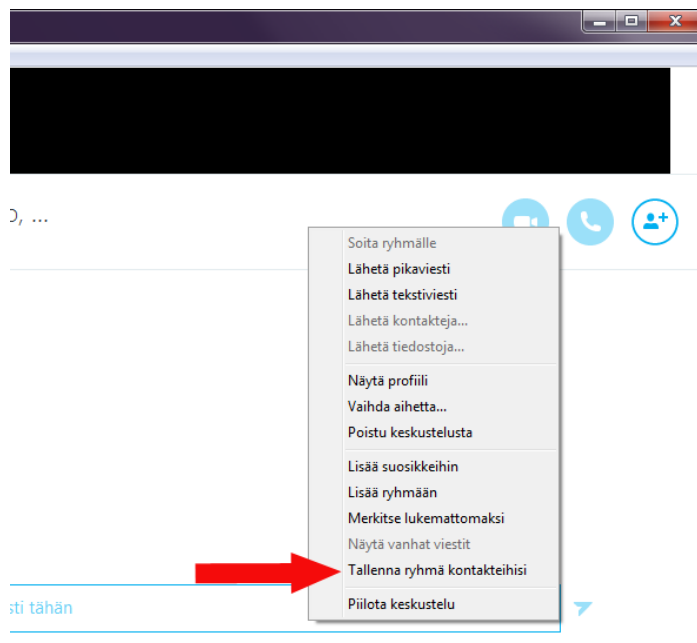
D, ...

Soita ryhmälle
Lähetä pikaviesti
Lähetä tekstiviesti
Lähetä kontakteja...
Lähetä tiedostoja...

Näytä profiili
Vaihda aihetta...
Poistu keskustelusta

Lisää suosikkeihin
Lisää ryhmään
Merkitse lukemattomaksi
Näytä vanhat viestit
Tallenna ryhmä kontakteihisi

Piilota keskustelu

sti tähän